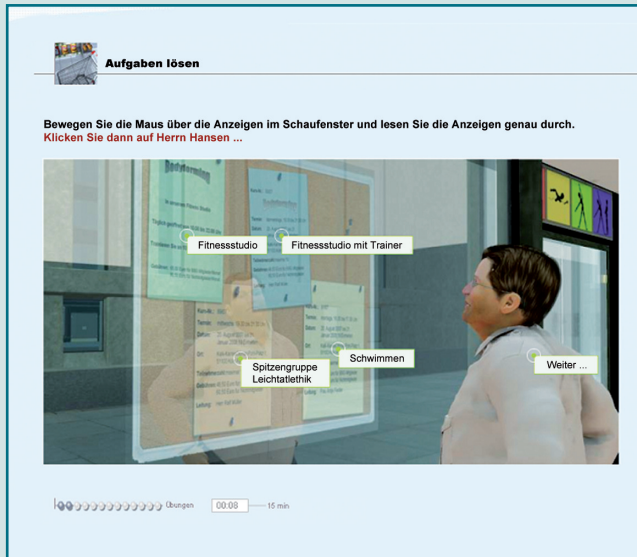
Aufgaben lösen

Bewegen Sie die Maus über die Anzeigen im Schaufenster und lesen Sie die Anzeigen genau durch.
Klicken Sie dann auf Herrn Hansen ...

Fitnessstudio

Fitnessstudio mit Trainer

Spitzengruppe Leichtatlethik

Schwimmen

Weiter ...

Übungen

00:08

15 min